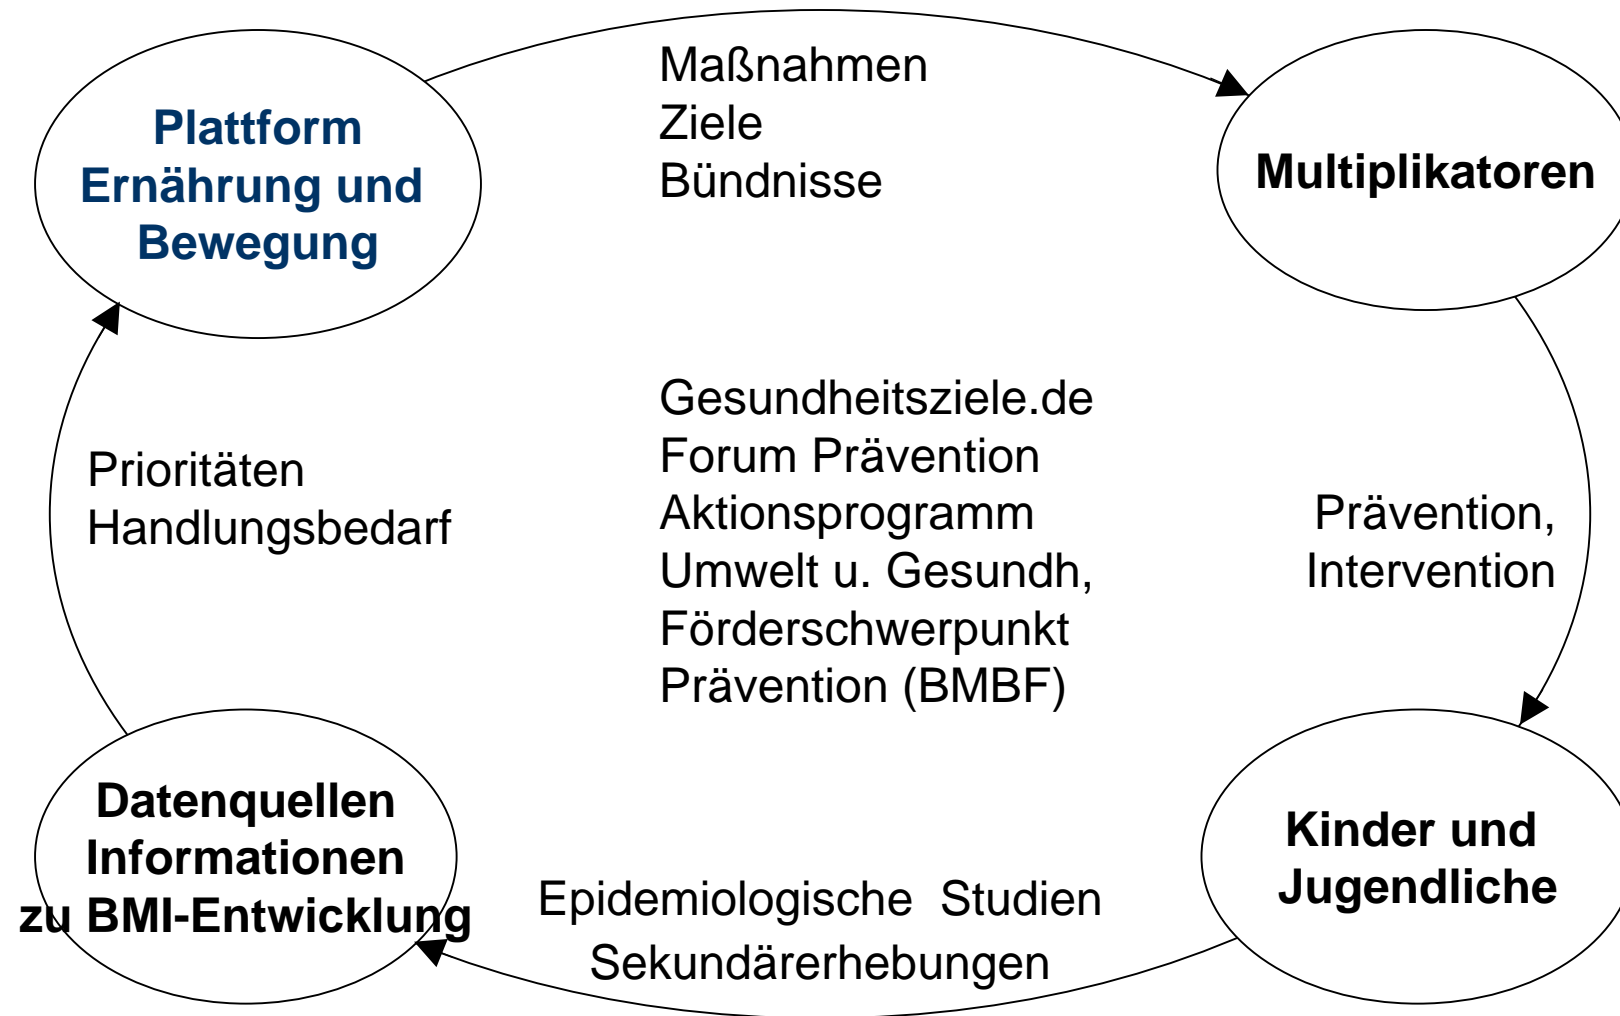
Plattform Ernährung und Bewegung

Maßnahmen
Ziele
Bündnisse

Multiplikatoren

Gesundheitsziele.de
Forum Prävention
Aktionsprogramm
Umwelt u. Gesundh,
Förderschwerpunkt
Prävention (BMBF)

Prioritäten
Handlungsbedarf

Prävention,
Intervention

Datenquellen
Informationen
zu BMI-Entwicklung

Epidemiologische Studien
Sekundärerhebungen

Kinder und Jugendliche